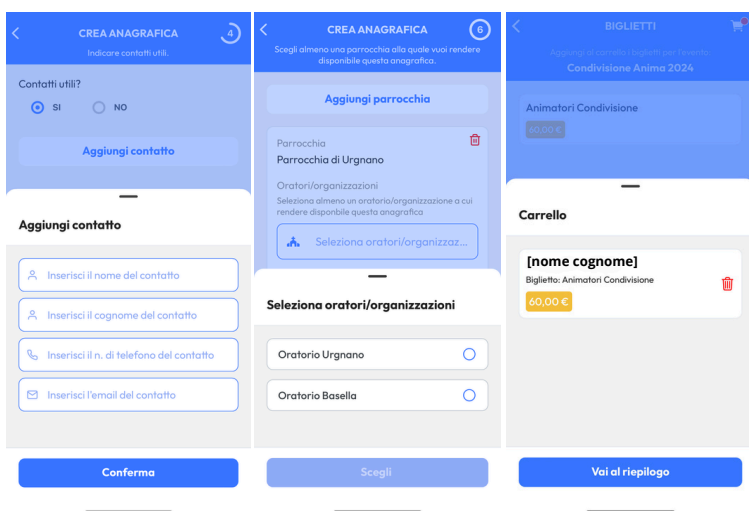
CREA ANAGRAFICA
4
Indicare contatti utili.

Contatti utili?
SI
NO

Aggiungi contatto

Aggiungi contatto

Inserisci il nome del contatto
Inserisci il cognome del contatto
Inserisci il n. di telefono del contatto
Inserisci l'email del contatto

Conferma

CREA ANAGRAFICA
6
Scegli almeno una parrocchia alla quale vuoi rendere disponibile questa anagrafica.

Aggiungi parrocchia

Parrocchia
Parrocchia di Urgnano

Oratori/organizzazioni
Seleziona almeno un oratorio/organizzazione a cui rendere disponibile questa anagrafica

Seleziona oratori/organizzaz...

Seleziona oratori/organizzazioni

Oratorio Urgnano
Oratorio Basella

Scegli

BIGLIETTI
Aggiungi al carrello i biglietti per l'evento:
Condivisione Anima 2024

Animatori Condivisione
60,00 €

Carrello

[nome cognome]
Biglietto: Animatori Condivisione
60,00 €

Vai al riepilogo